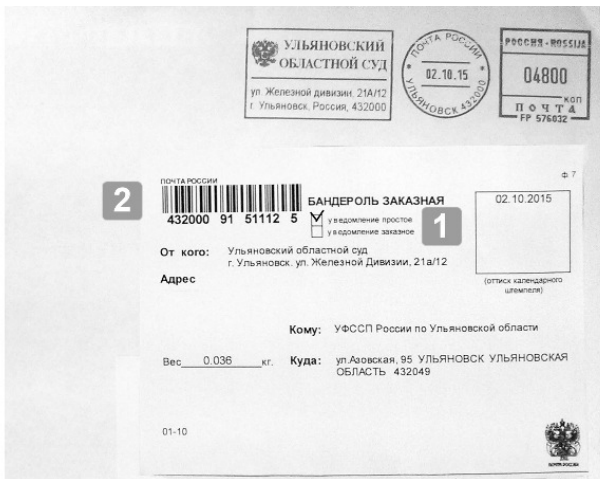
УЛЬЯНОВСКИЙ ОБЛАСТНОЙ СУД
ул. Железной дивизии, 21А/12
г. Ульяновск, Россия, 432000

ПОЧТА РОССИИ
02.10.15
УЛЬЯНОВСК 432000

РОССИЯ-ROSSIJA
04800
коп
ПОЧТА
FP 576032

Ф 7

ПОЧТА РОССИИ

2

432000 91 51112 5

БАНДЕРОЛЬ ЗАКАЗНАЯ

☑ уведомление простое
☐ уведомление заказное

1

02.10.2015

(оттиск календарного штемпеля)

От кого: Ульяновский областной суд
г. Ульяновск. ул. Железной Дивизии, 21а/12

Адрес

Кому: УФССП России по Ульяновской области

Вес 0.036 кг.

Куда: ул.Азовская, 95 УЛЬЯНОВСК УЛЬЯНОВСКАЯ ОБЛАСТЬ 432049

01-10

ПОЧТА РОССИИ